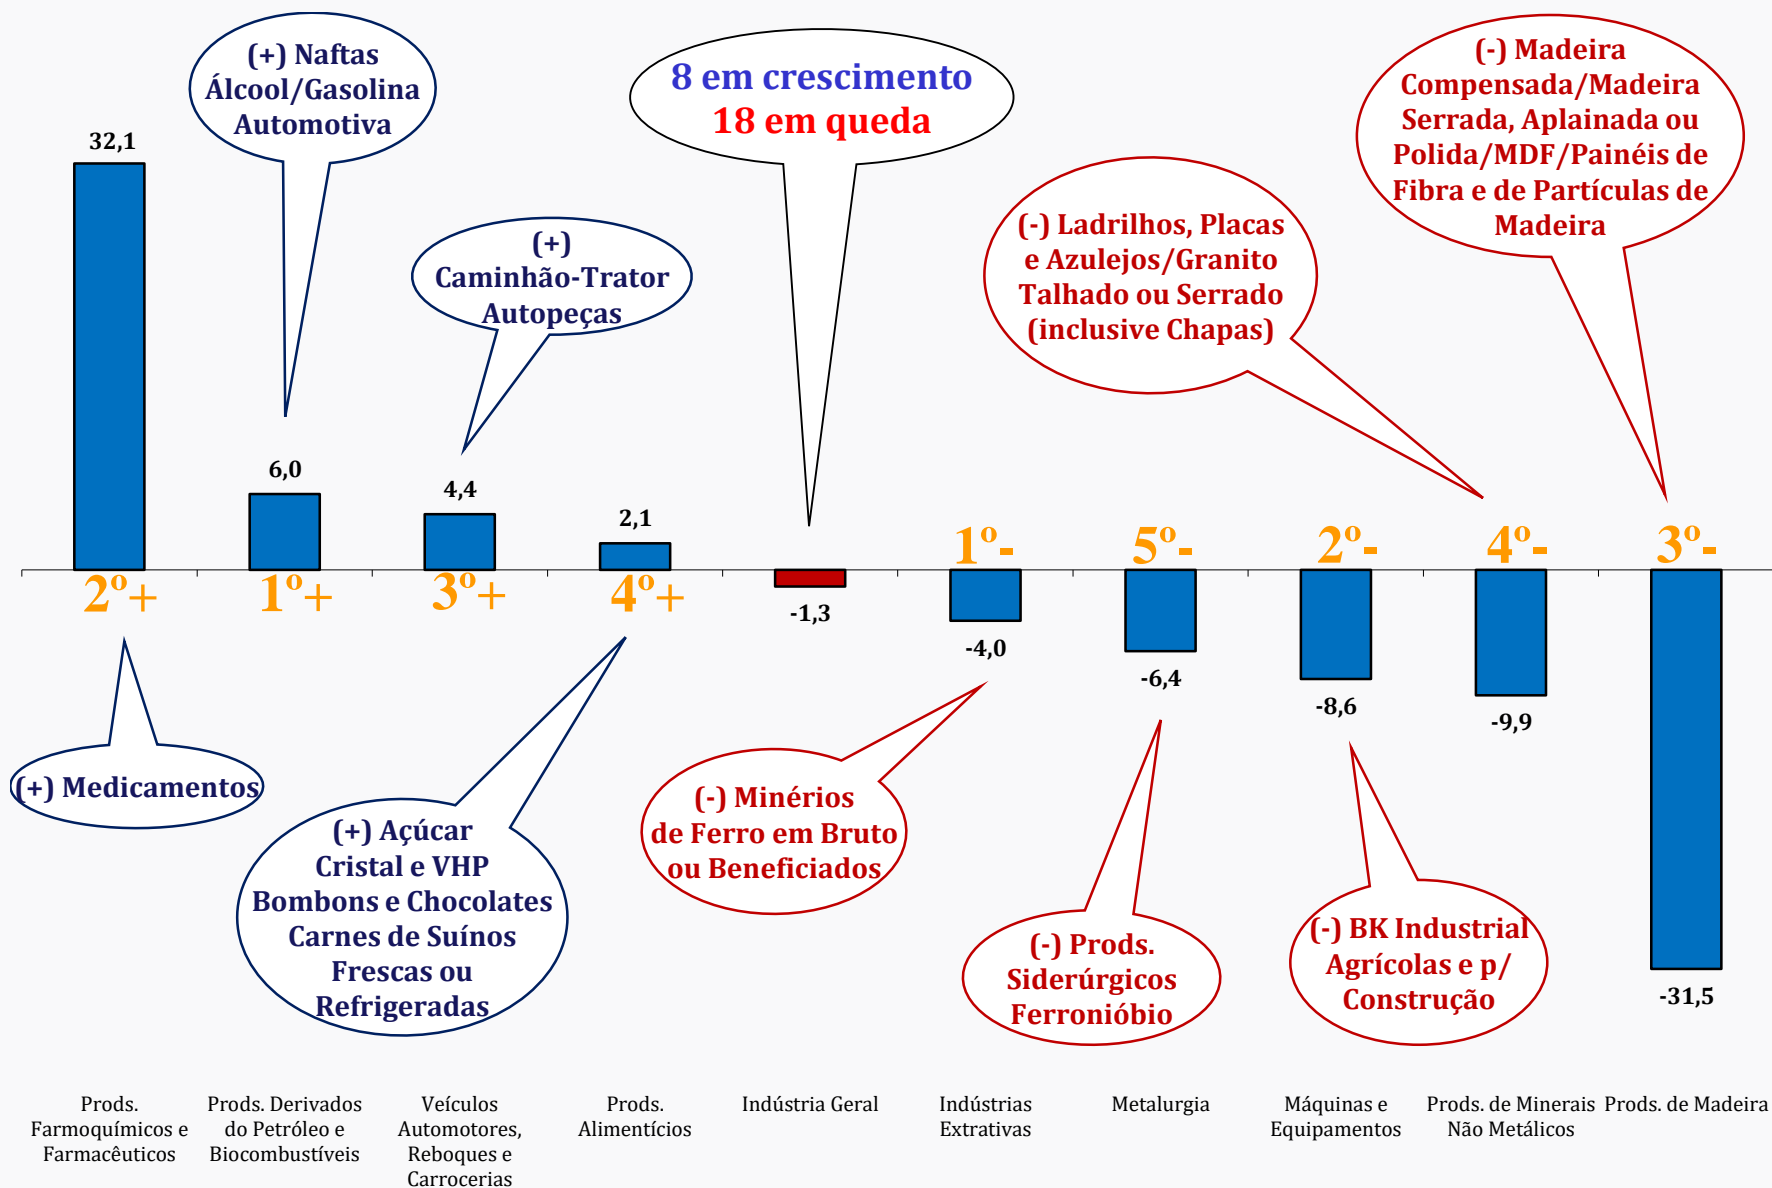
(+) Naftas Álcool/Gasolina Automotiva

8 em crescimento
18 em queda

(-) Madeira Compensada/Madeira Serrada, Aplainada ou Polida/MDF/Painéis de Fibra e de Partículas de Madeira

(+) Caminhão-Trator Autopeças

(-) Ladrilhos, Placas e Azulejos/Granito Talhado ou Serrado (inclusive Chapas)

32,1

6,0

4,4

2,1

-1,3

-4,0

-6,4

-8,6

-9,9

-31,5

2º+ 1º+ 3º+ 4º+

1º- 5º- 2º- 4º- 3º-

(+) Medicamentos

(+) Açúcar Cristal e VHP Bombons e Chocolates Carnes de Suínos Frescas ou Refrigeradas

(-) Minérios de Ferro em Bruto ou Beneficiados

(-) Prods. Siderúrgicos Ferronióbio

(-) BK Industrial Agrícolas e p/ Construção

Prods. Farmoquímicos e Farmacêuticos

Prods. Derivados do Petróleo e Biocombustíveis

Veículos Automotores, Reboques e Carrocerias

Prods. Alimentícios

Indústria Geral

Indústrias Extrativas

Metalurgia

Máquinas e Equipamentos

Prods. de Minerais Não Metálicos

Prods. de Madeira